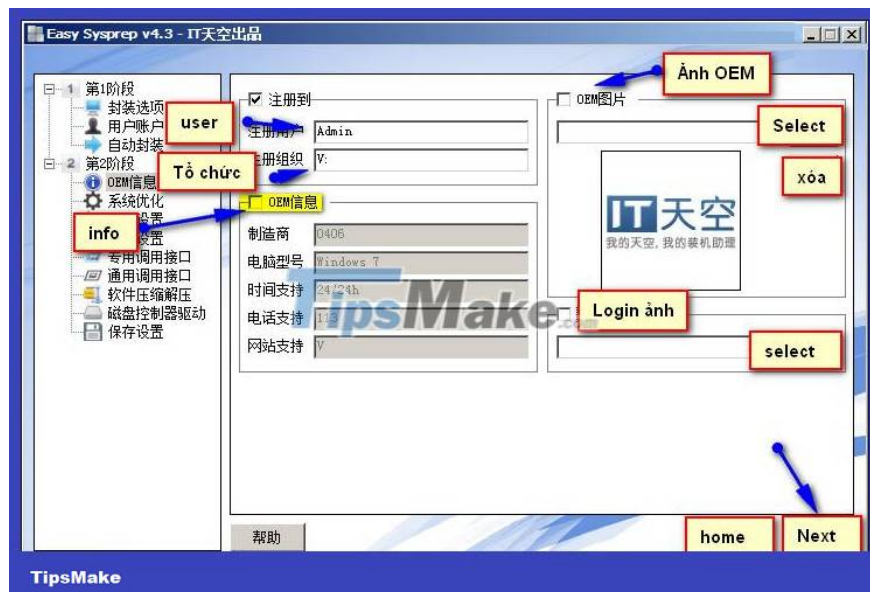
Easy Sysprep v4.3 - IT天空出品

1 第1阶段
封装选项
用户账户
自动封装
2 第2阶段
OEM信息
系统优化
设置
设置
专用调用接口
通用调用接口
软件压缩解压
磁盘控制器驱动
保存设置

user
Tổ chức
info

☑ 注册到
注册用户 Admin
注册组织 V:

OEM信息
制造商 0406
电脑型号 Windows 7
时间支持 24/24h
电话支持 113
网站支持 V

Ảnh OEM
OEM图片
Select
xóa
IT天空
我的天空，我的装机助理

Login ảnh
select

TipsMake

帮助
home
Next

TipsMake